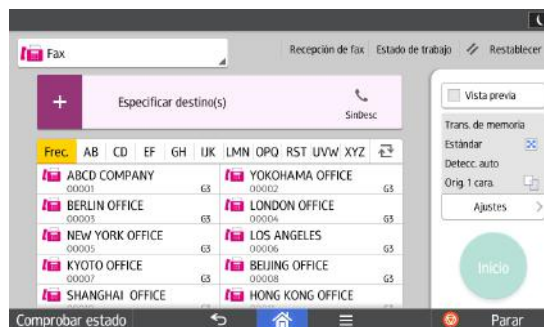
Fax

Recepción de fax | Estado de trabajo | Restablecer

+ Especificar destino(s)

SinDesc

Vista previa

Trans. de memoria

Estándar

Detecc. auto

Orig. 1 cara.

Ajustes

Frec. | AB | CD | EF | GH | IJK | LMN | OPQ | RST | UVW | XYZ

ABCD COMPANY 00001 G3

YOKOHAMA OFFICE 00002 G3

BERLIN OFFICE 00003 G3

LONDON OFFICE 00004 G3

NEW YORK OFFICE 00005 G3

LOS ANGELES 00006 G3

KYOTO OFFICE 00007 G3

BEIJING OFFICE 00008 G3

SHANGHAI OFFICE

HONG KONG OFFICE

Inicio

Comprobar estado

Parar